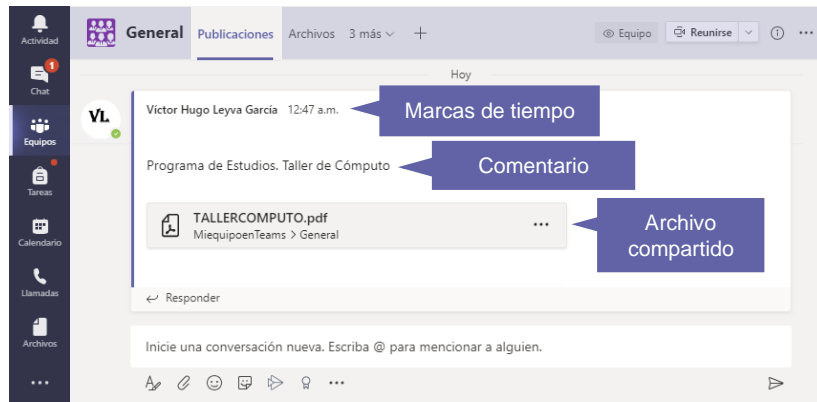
Actividad
1
Chat
Equipos
Tareas
Calendario
Llamadas
Archivos
...

General Publicaciones Archivos 3 más
Equipo Reunirse

Hoy

VL
Víctor Hugo Leyva García 12:47 a.m.
Marcas de tiempo

Programa de Estudios. Taller de Cómputo
Comentario

TALLERCOMPUTO.pdf
MiequipoenTeams > General
...
Archivo compartido

Responder

Inicie una conversación nueva. Escriba @ para mencionar a alguien.